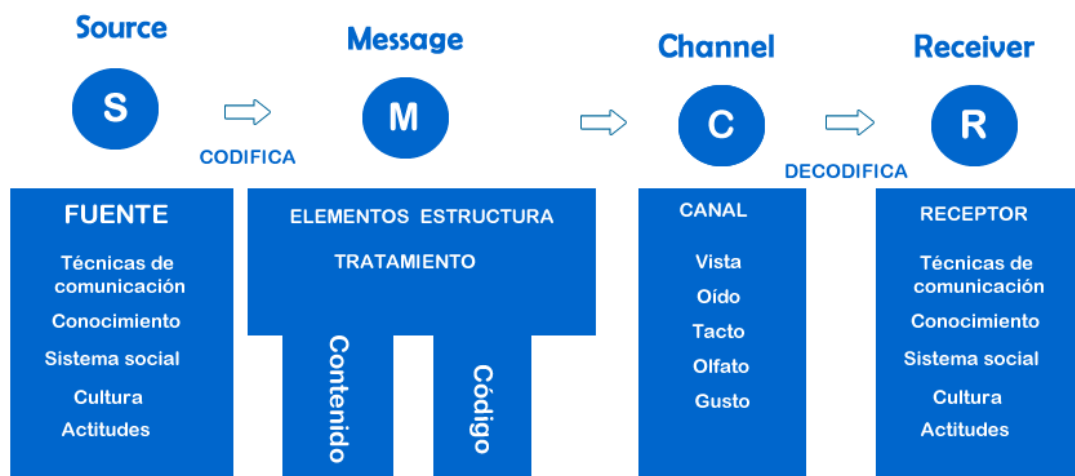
Source

S

CODIFICA

Message

M

Channel

C

DECODIFICA

Receiver

R

FUENTE

Técnicas de comunicación

Conocimiento

Sistema social

Cultura

Actitudes

ELEMENTOS ESTRUCTURA

TRATAMIENTO

Contenido

Código

CANAL

Vista

Oído

Tacto

Olfato

Gusto

RECEPTOR

Técnicas de comunicación

Conocimiento

Sistema social

Cultura

Actitudes